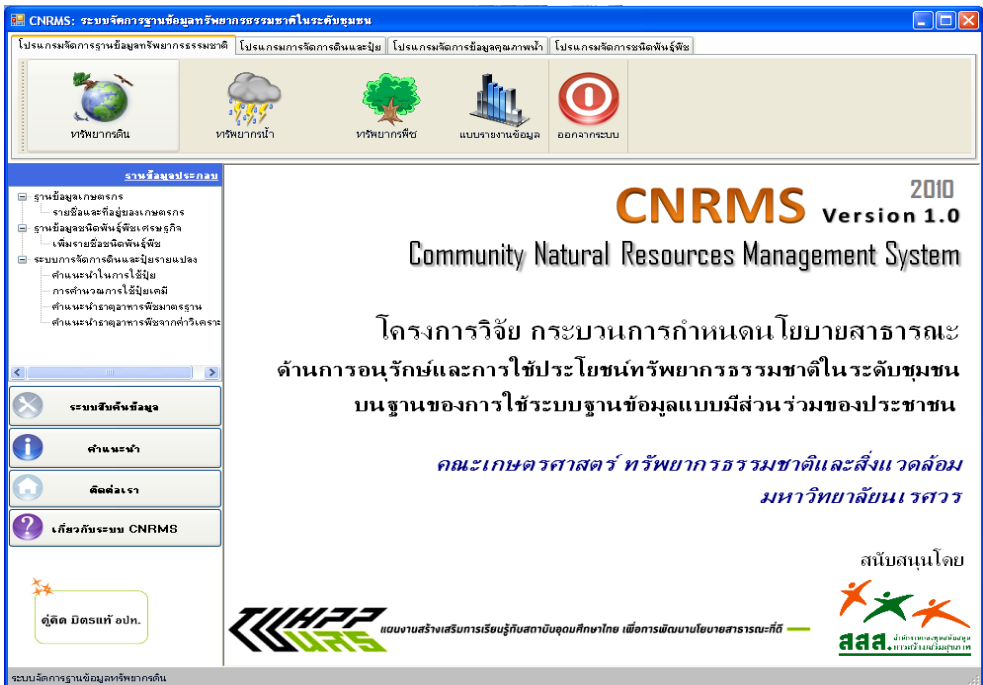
CNRMS: ระบบจัดการฐานข้อมูลทรัพยากรธรรมชาติในระดับชุมชน

โปรแกรมจัดการฐานข้อมูลทรัพยากรธรรมชาติ | โปรแกรมการจัดการดินและปุ๋ย | โปรแกรมจัดการข้อมูลคุณภาพน้ำ | โปรแกรมจัดการชนิดพันธุ์พืช

ทรัพยากรดิน
ทรัพยากรน้ำ
ทรัพยากรพืช
แบบรายงานข้อมูล
ออกจากระบบ

ฐานข้อมูลประกอบ
ฐานข้อมูลเกษตรกร
รายชื่อและที่อยู่ของเกษตรกร
ฐานข้อมูลชนิดพันธุ์พืชเศรษฐกิจ
เพิ่มรายชื่อชนิดพันธุ์พืช
ระบบการจัดการดินและปุ๋ยรายแปลง
คำแนะนำในการใช้ปุ๋ย
การคำนวณการใช้ปุ๋ยเคมี
คำแนะนำธาตุอาหารพืชมาตรฐาน
คำแนะนำธาตุอาหารพืชจากค่าวิเคราะ

ระบบสืบค้นข้อมูล
คำแนะนำ
ติดต่อเรา
เกี่ยวกับระบบ CNRMS

คู่คิด มิตรแท้ อปท.

2010
CNRMS Version 1.0
Community Natural Resources Management System

โครงการวิจัย กระบวนการกำหนดนโยบายสาธารณะ
ด้านการอนุรักษ์และการใช้ประโยชน์ทรัพยากรธรรมชาติในระดับชุมชน
บนฐานของการใช้ระบบฐานข้อมูลแบบมีส่วนร่วมของประชาชน

คณะเกษตรศาสตร์ ทรัพยากรธรรมชาติและสิ่งแวดล้อม
มหาวิทยาลัยนเรศวร

สนับสนุนโดย

แผนงานสร้างเสริมการเรียนรู้กับสถาบันอุดมศึกษาไทย เพื่อการพัฒนานโยบายสาธารณะที่ดี

สสส.

ระบบจัดการฐานข้อมูลทรัพยากรดิน